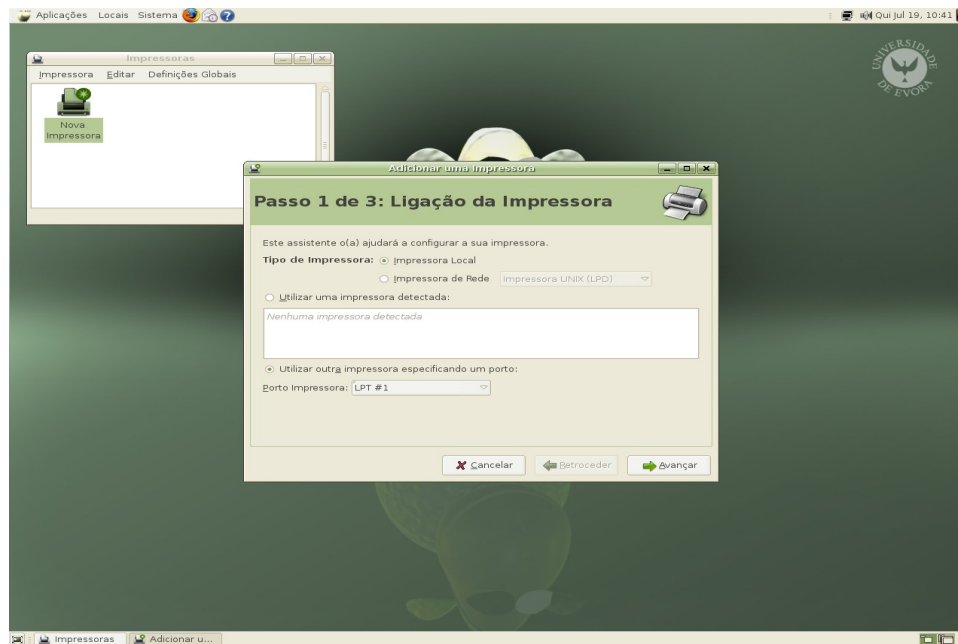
Aplicações Locais Sistema

Qui Jul 19, 10:41

UNIVERSIDADE DE ÉVORA

Impressoras

Impressora Editar Definições Globais

Nova Impressora

Adicionar uma Impressora

Passo 1 de 3: Ligação da Impressora

Este assistente o(a) ajudará a configurar a sua impressora.

Tipo de Impressora: Impressora Local

Impressora de Rede Impressora UNIX (LPD)

Utilizar uma impressora detectada:

Nenhuma impressora detectada

Utilizar outra impressora especificando um porto:

Porto Impressora: LPT #1

Cancelar Retroceder Avançar

Impressoras Adicionar u...